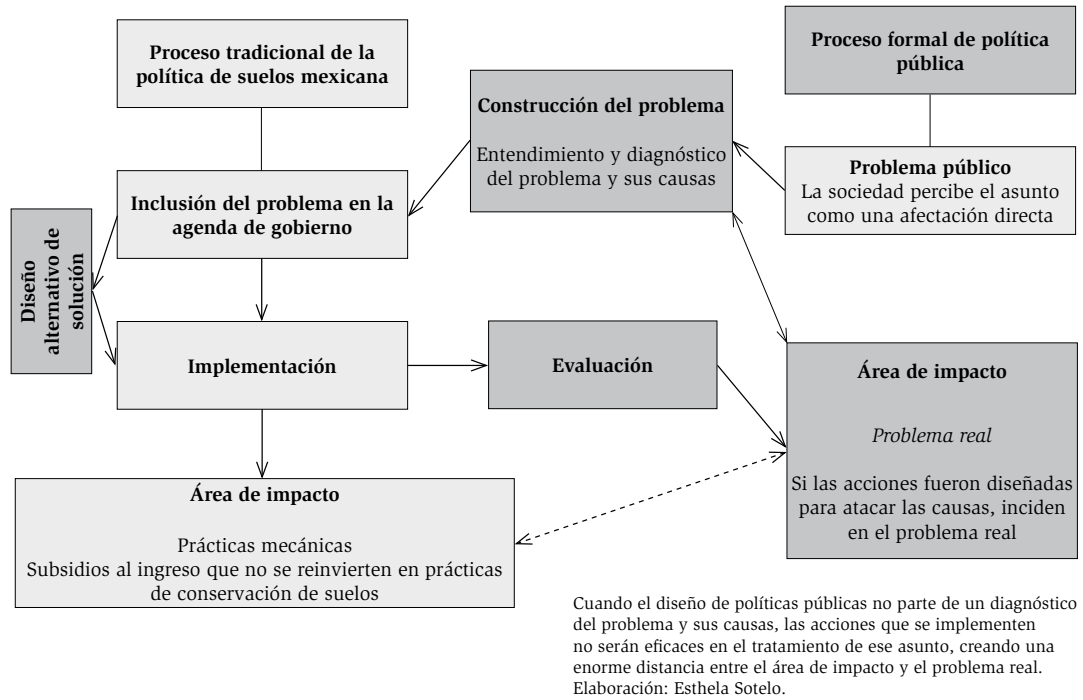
Proceso tradicional de la política de suelos mexicana

Proceso formal de política pública

Construcción del problema

Entendimiento y diagnóstico del problema y sus causas

Problema público
La sociedad percibe el asunto como una afectación directa

Inclusión del problema en la agenda de gobierno

Diseño alternativo de solución

Implementación

Evaluación

Área de impacto

*Problema real*

Si las acciones fueron diseñadas para atacar las causas, inciden en el problema real

Área de impacto

Prácticas mecánicas
Subsidios al ingreso que no se reinvierten en prácticas de conservación de suelos

Cuando el diseño de políticas públicas no parte de un diagnóstico del problema y sus causas, las acciones que se implementen no serán eficaces en el tratamiento de ese asunto, creando una enorme distancia entre el área de impacto y el problema real.
Elaboración: Esthela Sotelo.